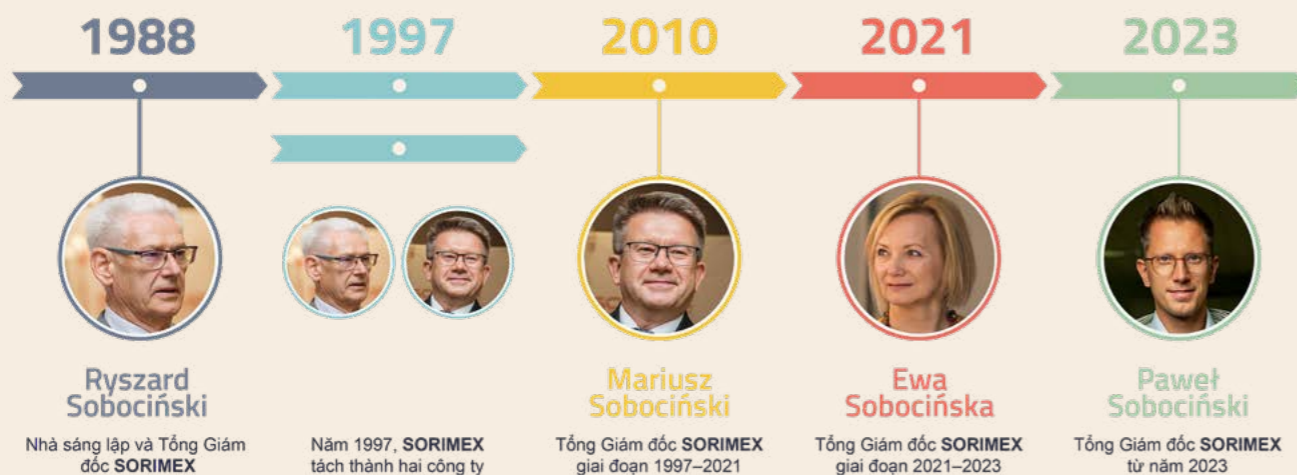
1988

Ryszard Sobociński

Nhà sáng lập và Tổng Giám đốc **SORIMEX**

1997

Năm 1997, **SORIMEX** tách thành hai công ty

2010

Mariusz Sobociński

Tổng Giám đốc **SORIMEX** giai đoạn 1997–2021

2021

Ewa Sobocińska

Tổng Giám đốc **SORIMEX** giai đoạn 2021–2023

2023

Paweł Sobociński

Tổng Giám đốc **SORIMEX** từ năm 2023